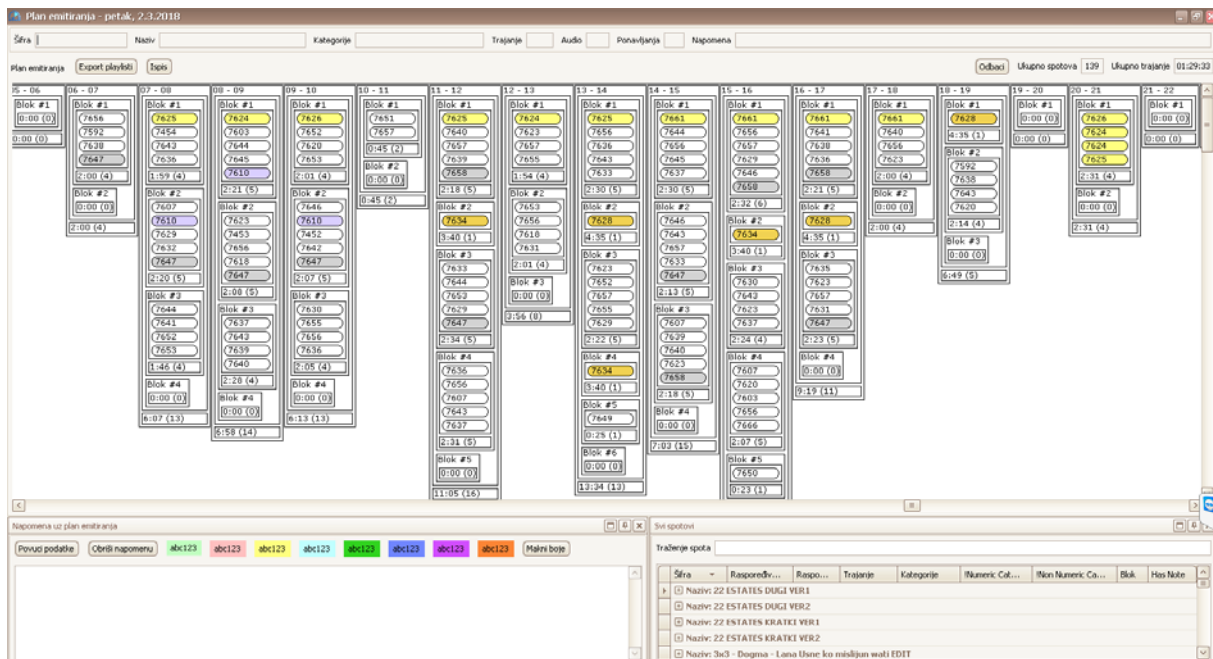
Plan emitiranja - petak, 2.3.2018

Šifra | Naziv | Kategorije | Trajanje | Audio | Ponavljanja | Napomena

Plan emitiranja | Export playlisti | Ispis | Odbaci | Ukupno spotova 139 | Ukupno trajanje 01:29:33

05 - 06
Blok #1
0:00 (0)
0:00 (0)

06 - 07
Blok #1
7656
7592
7638
7647
2:00 (4)
Blok #2
0:00 (0)
2:00 (4)

07 - 08
Blok #1
7625
7454
7643
7636
1:59 (4)
Blok #2
7607
7610
7629
7632
7647
2:20 (5)
Blok #3
7644
7641
7652
7653
1:46 (4)
Blok #4
0:00 (0)
6:07 (13)

08 - 09
Blok #1
7624
7603
7644
7645
7610
2:21 (5)
Blok #2
7623
7453
7656
7618
7647
2:08 (5)
Blok #3
7637
7642
7639
7640
2:28 (4)
Blok #4
0:00 (0)
6:58 (14)

09 - 10
Blok #1
7626
7652
7620
7653
2:01 (4)
Blok #2
7646
7610
7452
7642
7647
2:07 (5)
Blok #3
7630
7655
7656
7636
2:05 (4)
Blok #4
0:00 (0)
6:13 (13)

10 - 11
Blok #1
7651
7657
0:45 (2)
Blok #2
0:00 (0)
0:45 (2)

11 - 12
Blok #1
7625
7640
7657
7639
7658
2:18 (5)
Blok #2
7634
3:40 (1)
Blok #3
7633
7644
7653
7629
7647
2:34 (5)
Blok #4
7636
7656
7607
7643
7637
2:31 (5)
Blok #5
0:00 (0)
11:05 (16)

12 - 13
Blok #1
7624
7623
7657
7655
1:54 (4)
Blok #2
7653
7656
7618
7631
2:01 (4)
Blok #3
0:00 (0)
3:56 (8)

13 - 14
Blok #1
7625
7656
7636
7643
7633
2:30 (5)
Blok #2
7628
4:35 (1)
Blok #3
7623
7652
7657
7655
7629
2:22 (5)
Blok #4
7634
3:40 (1)
Blok #5
7649
0:25 (1)
Blok #6
0:00 (0)
13:34 (13)

14 - 15
Blok #1
7661
7644
7656
7645
7637
2:30 (5)
Blok #2
7646
7643
7657
7633
7647
2:13 (5)
Blok #3
7607
7639
7640
7623
7658
2:18 (5)
Blok #4
0:00 (0)
7:03 (15)

15 - 16
Blok #1
7661
7656
7657
7629
7646
7658
2:32 (6)
Blok #2
7634
3:40 (1)
Blok #3
7630
7643
7623
7637
2:24 (4)
Blok #4
7607
7620
7603
7656
7666
2:07 (5)
Blok #5
7650
0:23 (1)

16 - 17
Blok #1
7661
7641
7638
7636
7658
2:21 (5)
Blok #2
7628
4:35 (1)
Blok #3
7635
7623
7657
7631
7647
2:23 (5)
Blok #4
0:00 (0)
9:19 (11)

17 - 18
Blok #1
7661
7640
7656
7623
2:00 (4)
Blok #2
0:00 (0)
2:00 (4)

18 - 19
Blok #1
7628
4:35 (1)
Blok #2
7592
7638
7643
7620
2:14 (4)
Blok #3
0:00 (0)
6:49 (5)

19 - 20
Blok #1
0:00 (0)
0:00 (0)

20 - 21
Blok #1
7626
7624
7624
7625
2:31 (4)
Blok #2
0:00 (0)
2:31 (4)

21 - 22
Blok #1
0:00 (0)
0:00 (0)

Napomena uz plan emitiranja
Povuci podatke | Obriši napomenu | abc123 | abc123 | abc123 | abc123 | abc123 | abc123 | abc123 | abc123 | Makni boje

Svi spotovi
Traženje spota
| Šifra | Rasporeďv... | Raspo... | Trajanje | Kategorije | !Numeric Cat... | !Non Numeric Ca... | Blok | Has Note |
|---|---|---|---|---|---|---|---|---|
| Naziv: 22 ESTATES DUGI VER1 | | | | | | | | |
| Naziv: 22 ESTATES DUGI VER2 | | | | | | | | |
| Naziv: 22 ESTATES KRATKI VER1 | | | | | | | | |
| Naziv: 22 ESTATES KRATKI VER2 | | | | | | | | |
| Naziv: 3x3 - Dogma - Lana Usne ko mislijun wati EDIT | | | | | | | | |